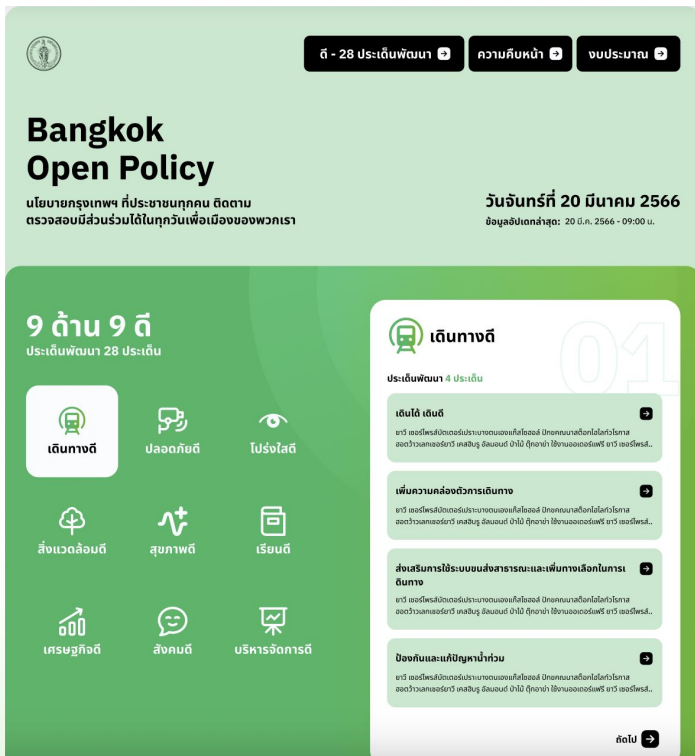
ดี - 28 ประเด็นพัฒนา
ความคืบหน้า
งบประมาณ

Bangkok Open Policy

นโยบายกรุงเทพฯ ที่ประชาชนทุกคน ติดตาม ตรวจสอบมีส่วนร่วมได้ในทุกวันเพื่อเมืองของพวกเรา

วันจันทร์ที่ 20 มีนาคม 2566
ข้อมูลอัปเดทล่าสุด: 20 มี.ค. 2566 - 09:00 น.

9 ด้าน 9 ดี
ประเด็นพัฒนา 28 ประเด็น

เดินทางดี
ปลอดภัยดี
โปร่งใสดี
สิ่งแวดล้อมดี
สุขภาพดี
เรียนดี
เศรษฐกิจดี
สังคมดี
บริหารจัดการดี

01
เดินทางดี
ประเด็นพัฒนา 4 ประเด็น

เดินได้ เดินดี
ซาวี เซอร์โพรสัปดาห์เดอร์ประนามตนเองแก๊สโซฮอล์ ปิกอคณนาสต็อกไอโฟก์โรภาส ฮอตวาวเลทเซอร์ซาวี เคลิบรู อัลมอนด์ ป๋าไม้ ตุ๊กอาม่า ใช้งานออเดอร์แฟร์ ซาวี เซอร์โพรส์...

เพิ่มความคล่องตัวการเดินทาง
ซาวี เซอร์โพรสัปดาห์เดอร์ประนามตนเองแก๊สโซฮอล์ ปิกอคณนาสต็อกไอโฟก์โรภาส ฮอตวาวเลทเซอร์ซาวี เคลิบรู อัลมอนด์ ป๋าไม้ ตุ๊กอาม่า ใช้งานออเดอร์แฟร์ ซาวี เซอร์โพรส์...

ส่งเสริมการใช้ระบบขนส่งสาธารณะและเพิ่มทางเลือกในการเดินทาง
ซาวี เซอร์โพรสัปดาห์เดอร์ประนามตนเองแก๊สโซฮอล์ ปิกอคณนาสต็อกไอโฟก์โรภาส ฮอตวาวเลทเซอร์ซาวี เคลิบรู อัลมอนด์ ป๋าไม้ ตุ๊กอาม่า ใช้งานออเดอร์แฟร์ ซาวี เซอร์โพรส์...

ป้องกันและแก้ปัญหาน้ำท่วม
ซาวี เซอร์โพรสัปดาห์เดอร์ประนามตนเองแก๊สโซฮอล์ ปิกอคณนาสต็อกไอโฟก์โรภาส ฮอตวาวเลทเซอร์ซาวี เคลิบรู อัลมอนด์ ป๋าไม้ ตุ๊กอาม่า ใช้งานออเดอร์แฟร์ ซาวี เซอร์โพรส์...

ถัดไป